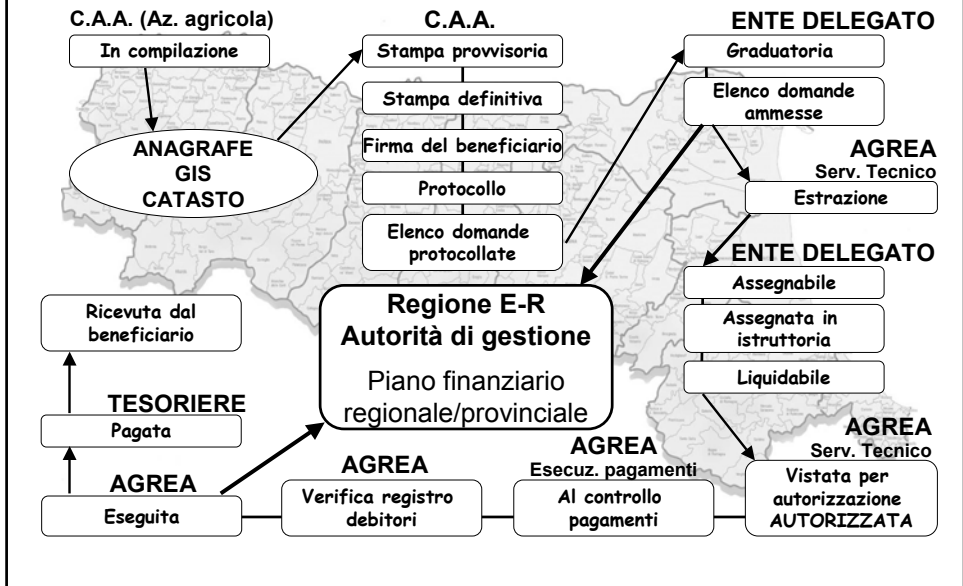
C.A.A. (Az. agricola)

In compilazione

ANAGRAFE
GIS
CATASTO

C.A.A.

Stampa provvisoria

Stampa definitiva

Firma del beneficiario

Protocollo

Elenco domande protocollate

ENTE DELEGATO

Graduatoria

Elenco domande ammesse

AGREA
Serv. Tecnico

Estrazione

ENTE DELEGATO

Assegnabile

Assegnata in istruttoria

Liquidabile

Ricevuta dal beneficiario

Regione E-R
Autorità di gestione

Piano finanziario regionale/provinciale

TESORIERE

Pagata

AGREA

Eseguita

AGREA

Verifica registro debitori

AGREA
Esecuz. pagamenti

Al controllo pagamenti

AGREA
Serv. Tecnico

Vistata per autorizzazione
AUTORIZZATA